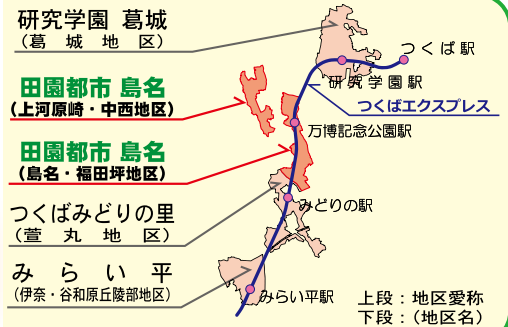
研究学園 葛城
（葛 城 地 区）

田園都市 島名
（上河原崎・中西地区）

田園都市 島名
（島名・福田坪地区）

つくばみどりの里
（萱 丸 地 区）

み ら い 平
（伊奈・谷和原丘陵部地区）

つくば駅
研究学園駅
つくばエクスプレス
万博記念公園駅
みどりの駅
みらい平駅

上段：地区愛称
下段：（地区名）